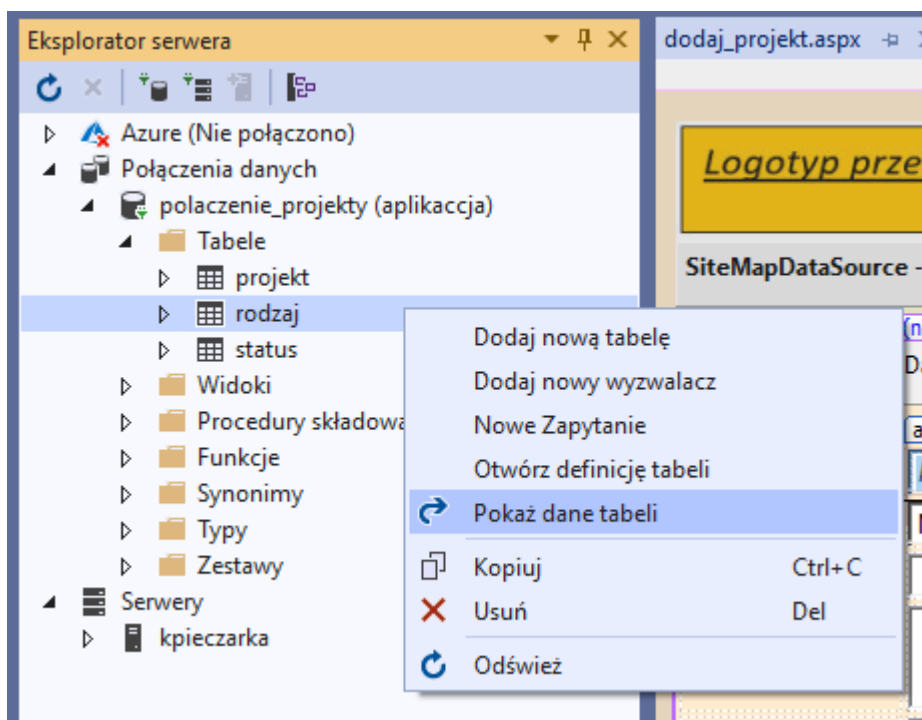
Eksplorator serwera

dodaj_projekt.aspx

Azure (Nie połączono)
Połączenia danych
polaczenie_projekty (aplikaccja)
Tabele
projekt
rodzaj
status
Widoki
Procedury składowa
Funkcje
Synonimy
Typy
Zestawy
Serwery
kpieczarka

Logotyp prze

SiteMapDataSource -

Dodaj nową tabelę
Dodaj nowy wyzwalacz
Nowe Zapytanie
Otwórz definicję tabeli
Pokaż dane tabeli
Kopiuj Ctrl+C
Usuń Del
Odśwież